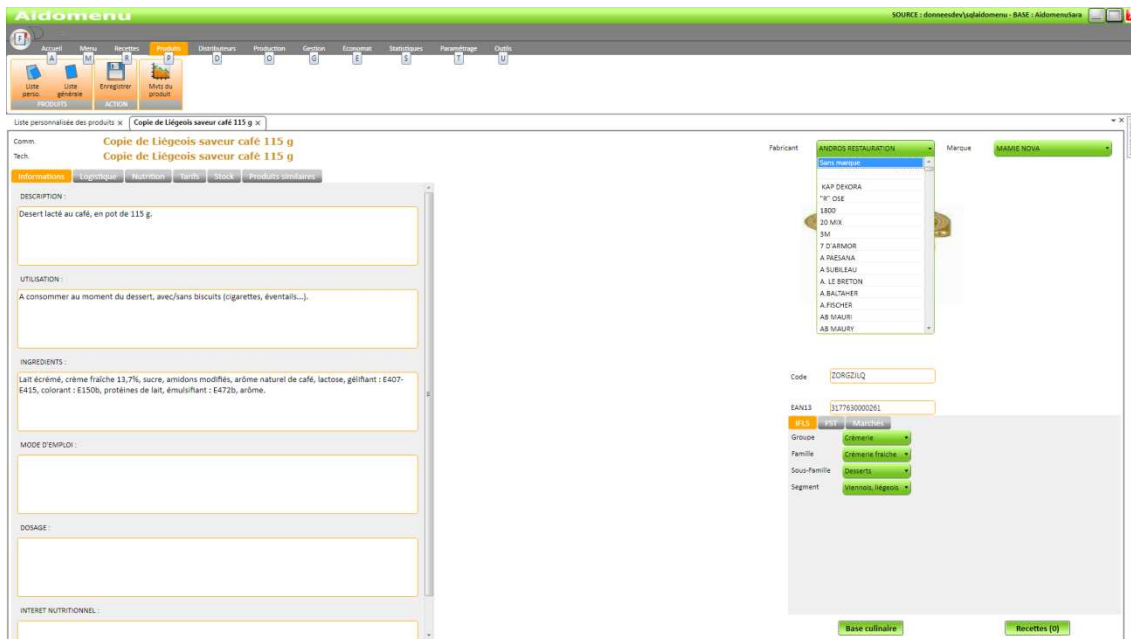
Aidomenu

SOURCE : donneesdev\sqlaidomenu - BASE : AidomenuSara

Accueil A Menu M Recettes R Produits P Distributeurs D Production O Gestion G Economat E Statistiques S Paramétrage T Outils U

Liste perso. Liste générale PRODUITS Enregistrer ACTION Mvts du produit

Liste personnalisée des produits × Copie de Liègeois saveur café 115 g ×

Comm. Copie de Liègeois saveur café 115 g
Tech. Copie de Liègeois saveur café 115 g

Informations Logistique Nutrition Tarifs Stock Produits similaires

DESCRIPTION :
Desert lacté au café, en pot de 115 g.

UTILISATION :
A consommer au moment du dessert, avec/sans biscuits (cigarettes, éventails...).

INGREDIENTS :
Lait écrémé, crème fraîche 13,7%, sucre, amidons modifiés, arôme naturel de café, lactose, gélifiant : E407-E415, colorant : E150b, protéines de lait, émulsifiant : E472b, arôme.

MODE D'EMPLOI :

DOSAGE :

INTERET NUTRITIONNEL :

Fabricant ANDROS RESTAURATION
Marque MAMIE NOVA

Sans marque
KAP DEKORA
"R" OSE
1800
20 MIX
3M
7 D'ARMOR
A PAESANA
A SUBILEAU
A. LE BRETON
A.BALTAHER
A.FISCHER
AB MAURI
AB MAURY

Code ZORGZILQ
EAN13 3177630000261

IFLS FST Marchés
Groupe Crèmerie
Famille Crèmerie fraîche
Sous-Famille Desserts
Segment Viennois, liégeois

Base culinaire
Recettes (0)